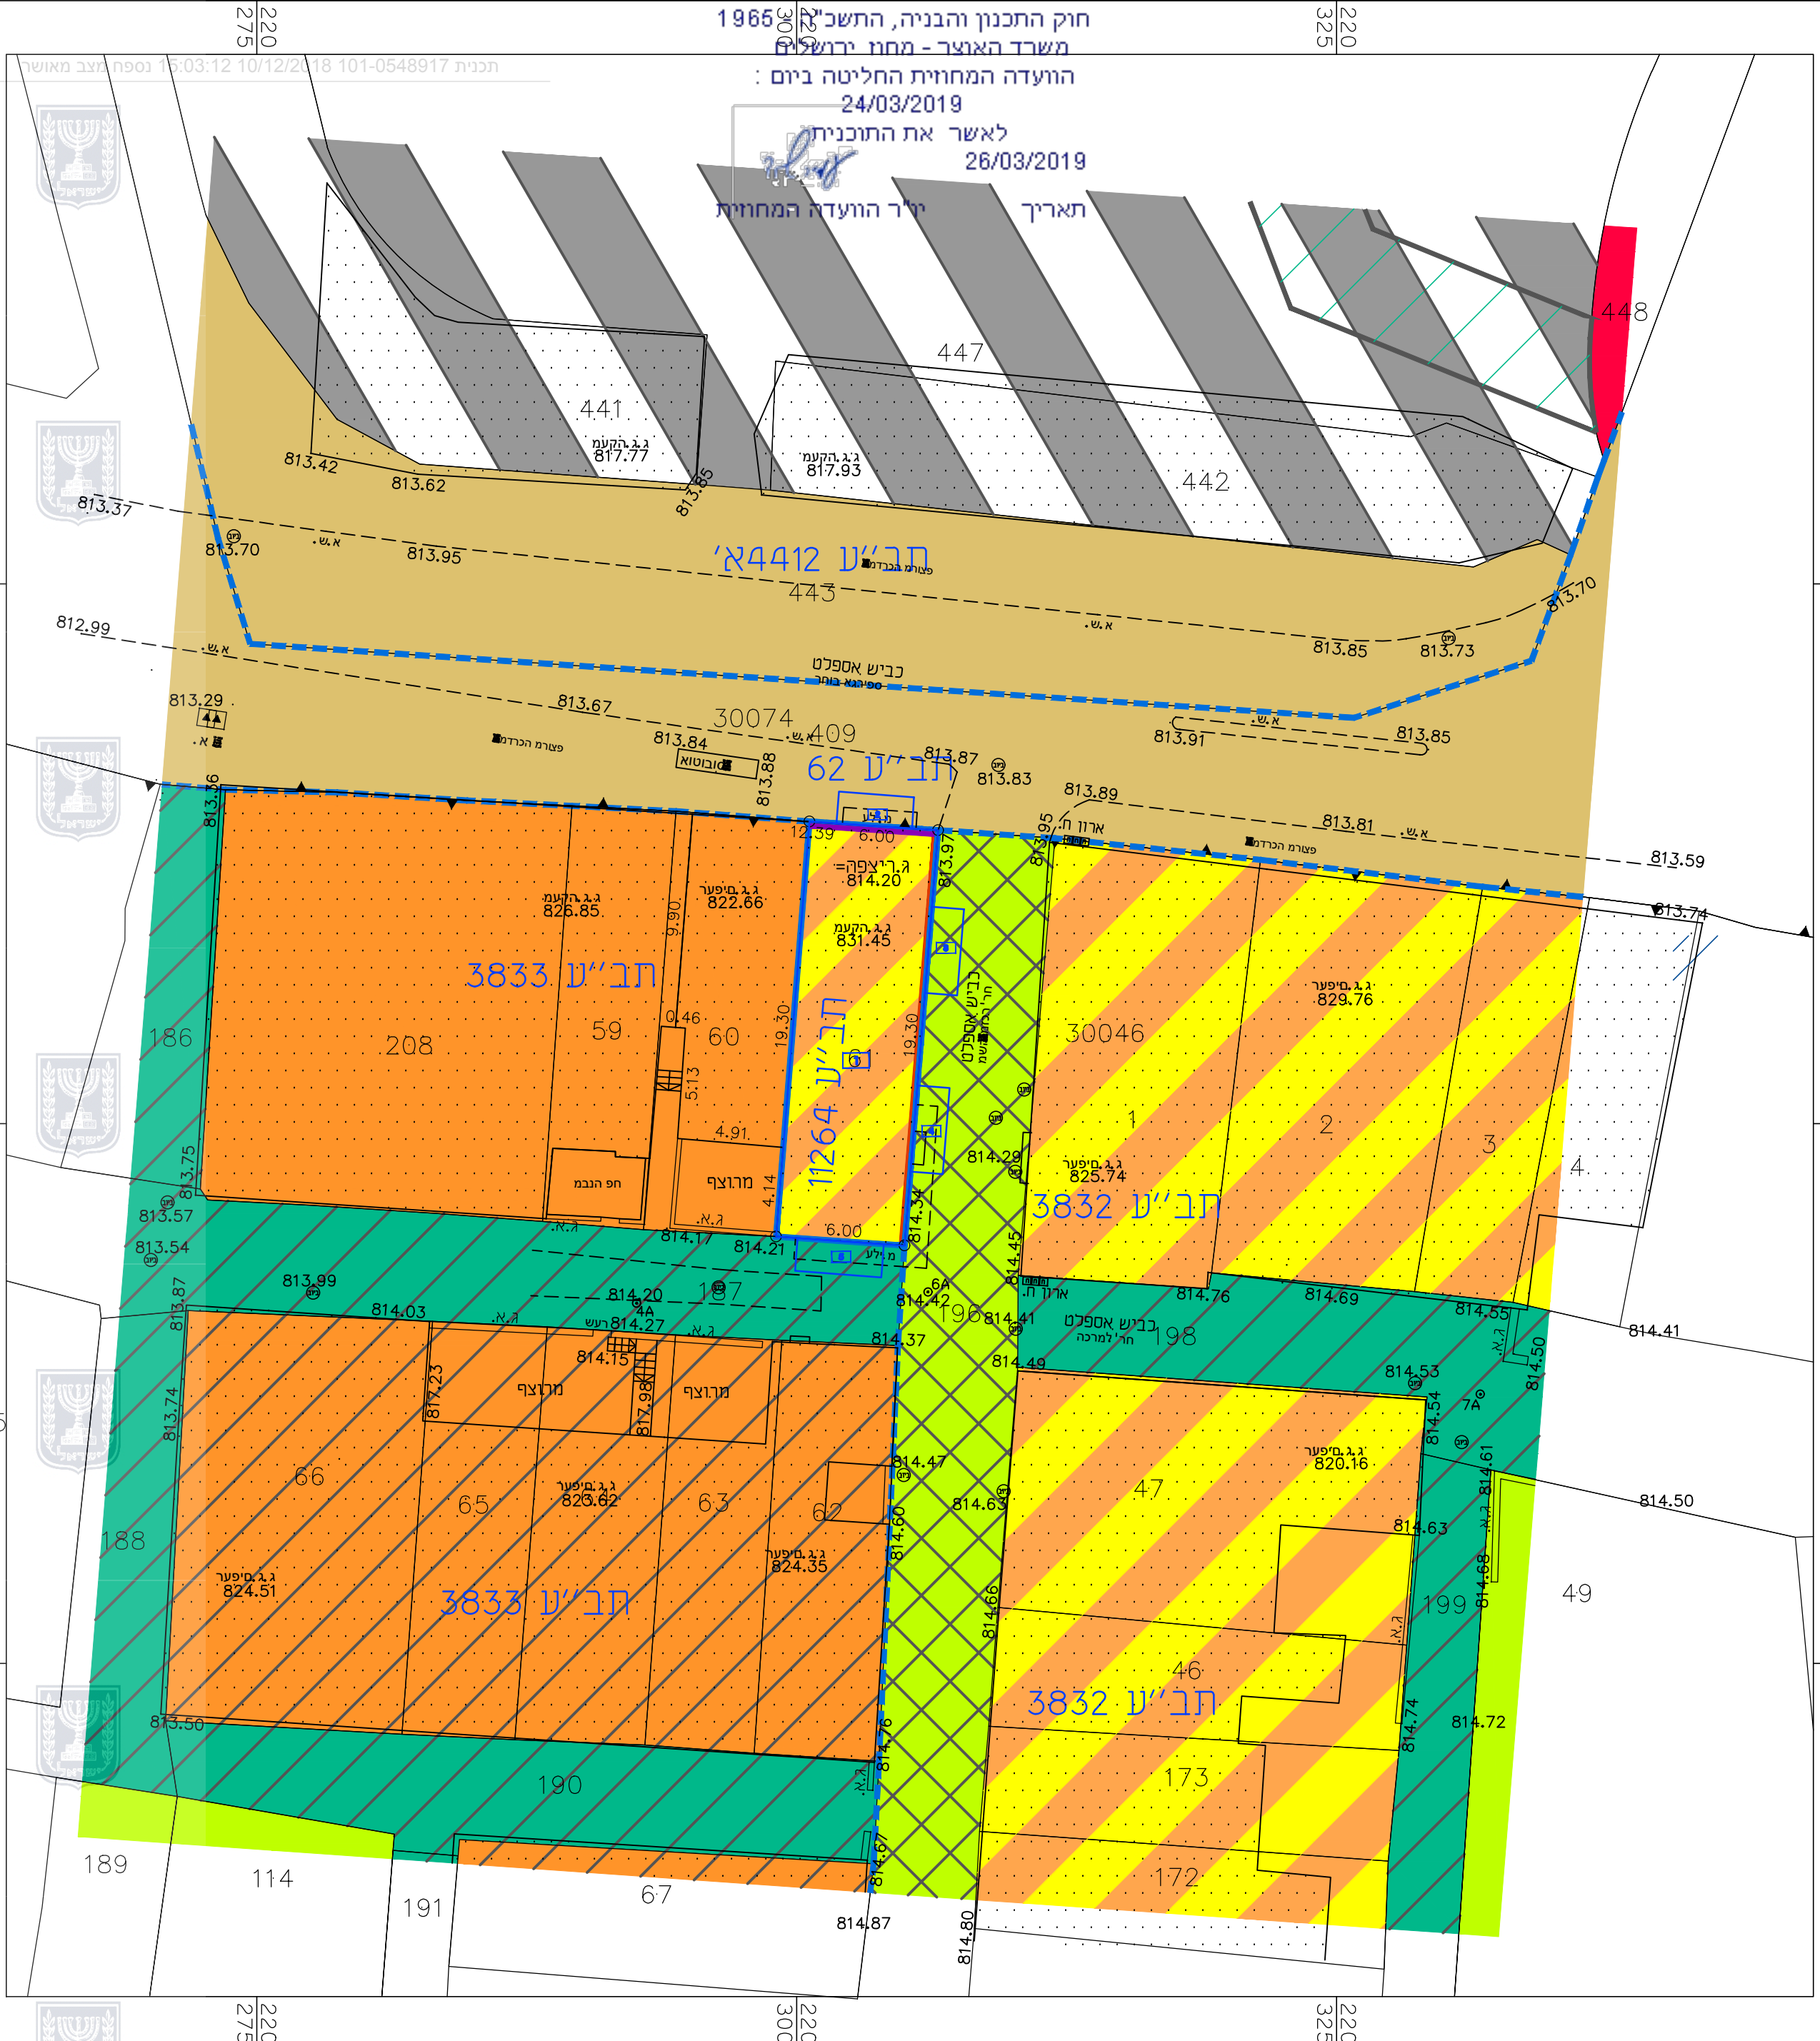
חוק התכנון והבניה, התשכ"ה 1965
משרד האוצר - מחוז ירושלים
הועדה המחוזית החליטה ביום :
24/03/2019
לאשר את התוכנית
26/03/2019
יו"ר הועדה המחוזית
תאריך

תכנית 101-0548917 נספח מצב מאושר 10/12/2018 15:03:12

220
275
220
300
220
325

441
ג.ג.הקעמ'
817.77
447
ג.ג.הקעמ'
817.93
442
448
813.42
813.62
813.65
813.37
813.70
א.ש.
813.95
תב"ע 4412א'
פצורת הכרדמ
443
813.70
812.99
א.ש.
א.ש.
813.85
813.73
כביש אספלט
813.29
813.67
30074
409
813.91
813.85
א.
פצורת הכרדמ
813.84
813.88
813.87
813.83
תב"ע 62
813.89
813.81
א.ש.
813.59
813.56
12.39
6.00
ארון ח.
813.95
813.97
פצורת הכרדמ
813.74
ג.ג.ריצפה
814.20
ג.ג.הקעמ'
826.85
ג.ג.מיפער
822.66
9.90
ג.ג.הקעמ'
831.45
תב"ע 3833
ג.ג.מיפער
829.76
186
208
59
0.46
60
19.30
תב"ע 11264
19.30
כביש אספלט
30046
5.13
1
2
3
4
4.91
813.75
מרוצף
4.14
814.29
ג.ג.מיפער
825.74
813.57
תב"ע 3832
813.54
814.17
814.21
6.00
814.34
814.45
813.99
814.20
187
6A
814.42
ארון ח.
814.76
814.69
814.55
814.41
813.87
814.03
4A
814.27
196
814.41
כביש אספלט
198
814.37
814.15
814.49
814.53
814.50
817.23
מרוצף
817.98
מרוצף
814.54
7A
813.74
ג.ג.מיפער
820.16
814.61
66
814.47
47
65
ג.ג.מיפער
820.62
63
814.63
62
814.50
814.63
814.60
188
ג.ג.מיפער
824.35
814.68
199
49
ג.ג.מיפער
824.51
תב"ע 3833
814.66
46
813.50
תב"ע 3832
814.74
814.72
814.76
190
173
189
114
814.67
172
191
67
814.87
814.80